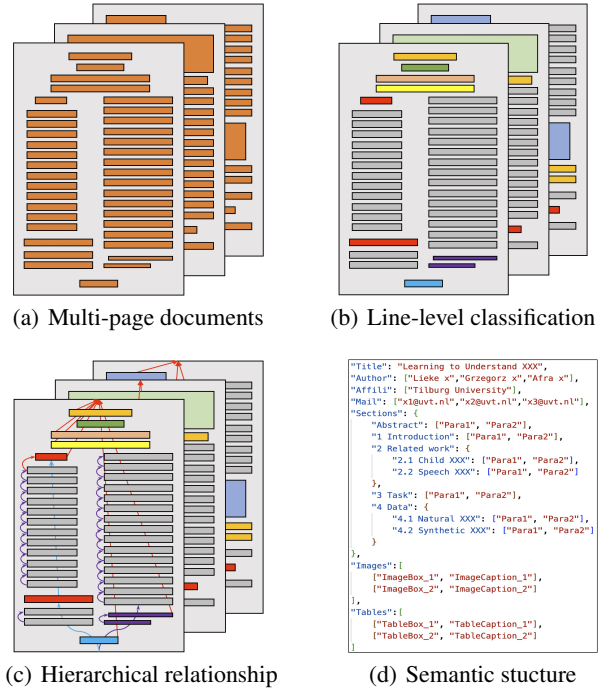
(a) Multi-page documents

(b) Line-level classification

(c) Hierarchical relationship

"Title": "Learning to Understand XXX",
"Author": ["Lieke x","Grzegorz x","Afra x"],
"Affili": ["Tilburg University"],
"Mail": ["x1@uvt.nl","x2@uvt.nl","x3@uvt.nl"],
"Sections": {
"Abstract": ["Para1", "Para2"],
"1 Introduction": ["Para1", "Para2"],
"2 Related work": {
"2.1 Child XXX": ["Para1", "Para2"],
"2.2 Speech XXX": ["Para1", "Para2"]
},
"3 Task": ["Para1", "Para2"],
"4 Data": {
"4.1 Natural XXX": ["Para1", "Para2"],
"4.2 Synthetic XXX": ["Para1", "Para2"]
}
},
"Images":[
["ImageBox_1", "ImageCaption_1"],
["ImageBox_2", "ImageCaption_2"]
],
"Tables":[
["TableBox_1", "TableCaption_1"],
["TableBox_2", "TableCaption_2"]
]

(d) Semantic stucture